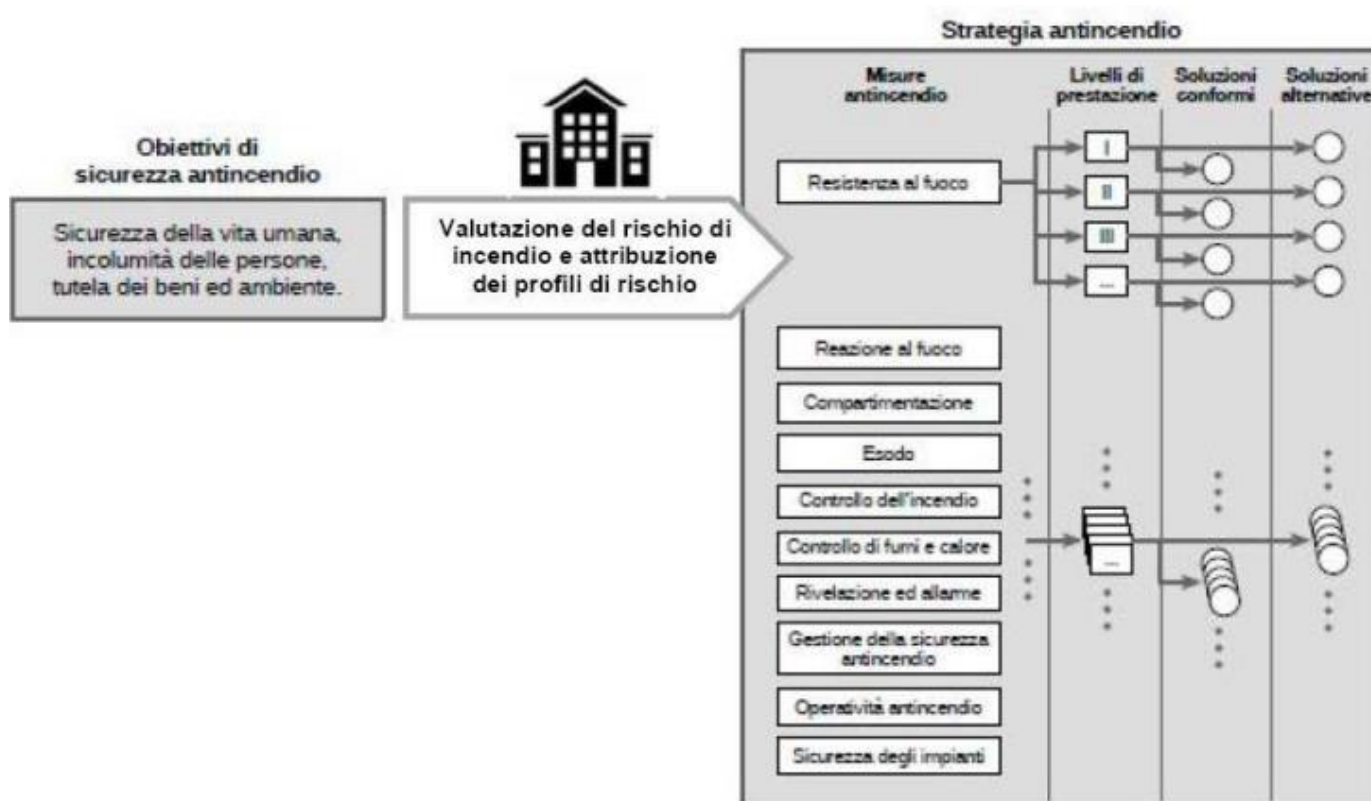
Obiettivi di sicurezza antincendio

Sicurezza della vita umana, incolumità delle persone, tutela dei beni ed ambiente.

Valutazione del rischio di incendio e attribuzione dei profili di rischio

Strategia antincendio

Misure antincendio

Livelli di prestazione

Soluzioni conformi

Soluzioni alternative

Resistenza al fuoco

I

II

III

...

Reazione al fuoco

Compartimentazione

Esodo

Controllo dell'incendio

Controllo di fumi e calore

Rivelazione ed allarme

Gestione della sicurezza antincendio

Operatività antincendio

Sicurezza degli impianti

...